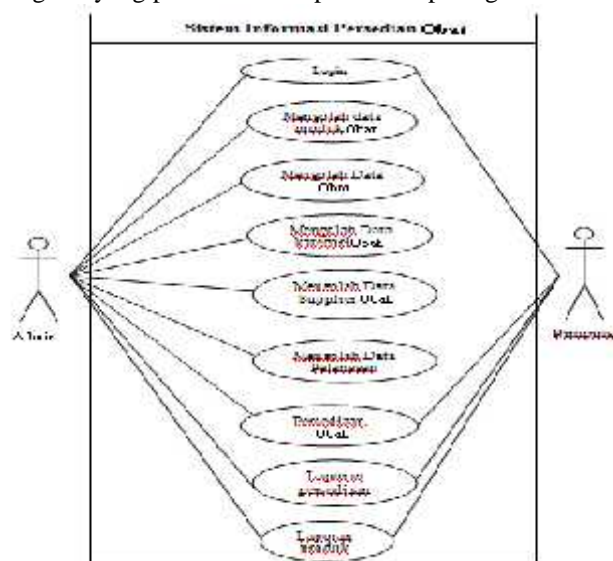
Sistem Informasi Persediaan Obat

Login

Mengelola data stok Obat

Mengelola Data Obat

Mengelola Data Kategori Obat

Mengelola Data Supplier Obat

Mengelola Data Pelanggan

Persediaan Obat

Laporan persediaan

Laporan produk

Admin

Pimpinan